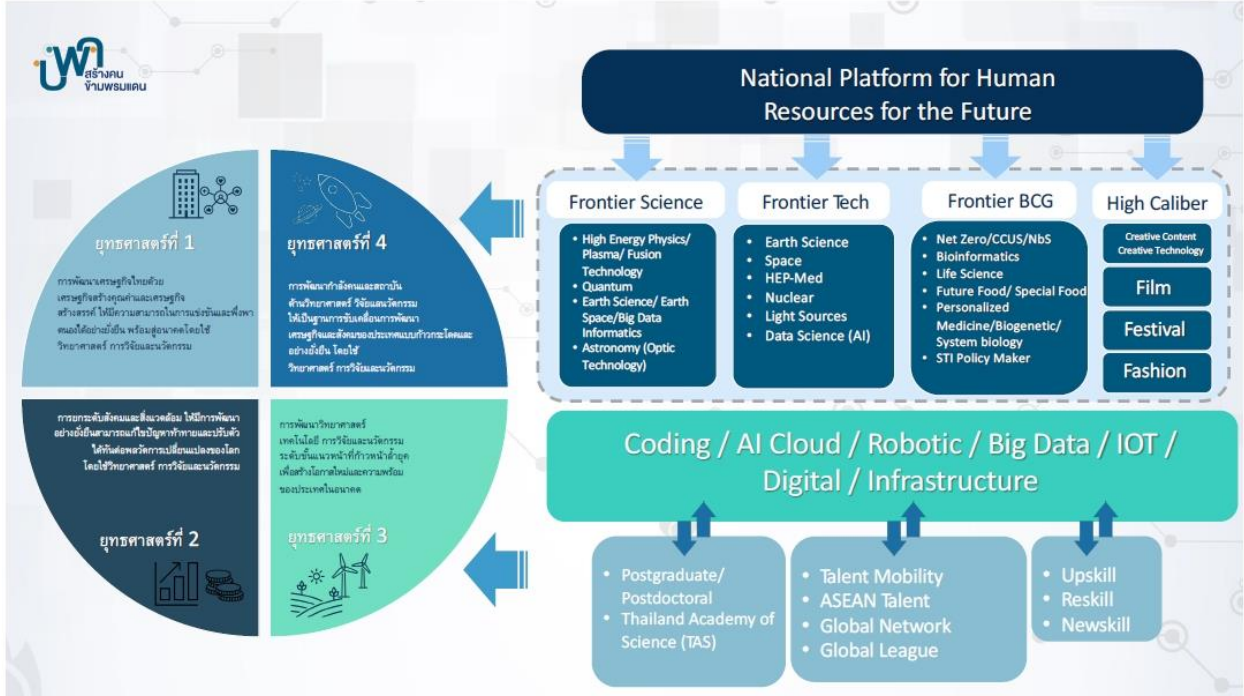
บพค สร้างคน ข้ามพรมแดน

National Platform for Human Resources for the Future

ยุทธศาสตร์ที่ 1

การพัฒนาเศรษฐกิจไทยด้วยเศรษฐกิจสร้างคุณค่าและเศรษฐกิจสร้างสรรค์ ให้มีความสามารถในการแข่งขันและพึ่งพาตนเองได้อย่างยั่งยืน พร้อมสู่อนาคตโดยใช้วิทยาศาสตร์ การวิจัยและนวัตกรรม

ยุทธศาสตร์ที่ 4

การพัฒนากำลังคนและสถาบันด้านวิทยาศาสตร์ วิจัยและนวัตกรรม ให้เป็นฐานการขับเคลื่อนการพัฒนาเศรษฐกิจและสังคมของประเทศแบบก้าวกระโดดและอย่างยั่งยืน โดยใช้วิทยาศาสตร์ การวิจัยและนวัตกรรม

การยกระดับสังคมและสิ่งแวดล้อม ให้มีการพัฒนาอย่างยั่งยืนสามารถแก้ไขปัญหาท้าทายและปรับตัวได้ทันต่อพลวัตการเปลี่ยนแปลงของโลก โดยใช้วิทยาศาสตร์ การวิจัยและนวัตกรรม

ยุทธศาสตร์ที่ 2

การพัฒนาวิทยาศาสตร์ เทคโนโลยี การวิจัยและนวัตกรรมระดับขั้นแนวหน้าที่ก้าวหน้าล้ำยุค เพื่อสร้างโอกาสใหม่และความพร้อมของประเทศในอนาคต

ยุทธศาสตร์ที่ 3

Frontier Science
- High Energy Physics/ Plasma/ Fusion Technology
- Quantum
- Earth Science/ Earth Space/Big Data Informatics
- Astronomy (Optic Technology)

Frontier Tech
- Earth Science
- Space
- HEP-Med
- Nuclear
- Light Sources
- Data Science (AI)

Frontier BCG
- Net Zero/CCUS/NbS
- Bioinformatics
- Life Science
- Future Food/ Special Food
- Personalized Medicine/Biogenetic/ System biology
- STI Policy Maker

High Caliber
Creative Content
Creative Technology
Film
Festival
Fashion

Coding / AI Cloud / Robotic / Big Data / IOT / Digital / Infrastructure

- Postgraduate/ Postdoctoral
- Thailand Academy of Science (TAS)

- Talent Mobility
- ASEAN Talent
- Global Network
- Global League

- Upskill
- Reskill
- Newskill